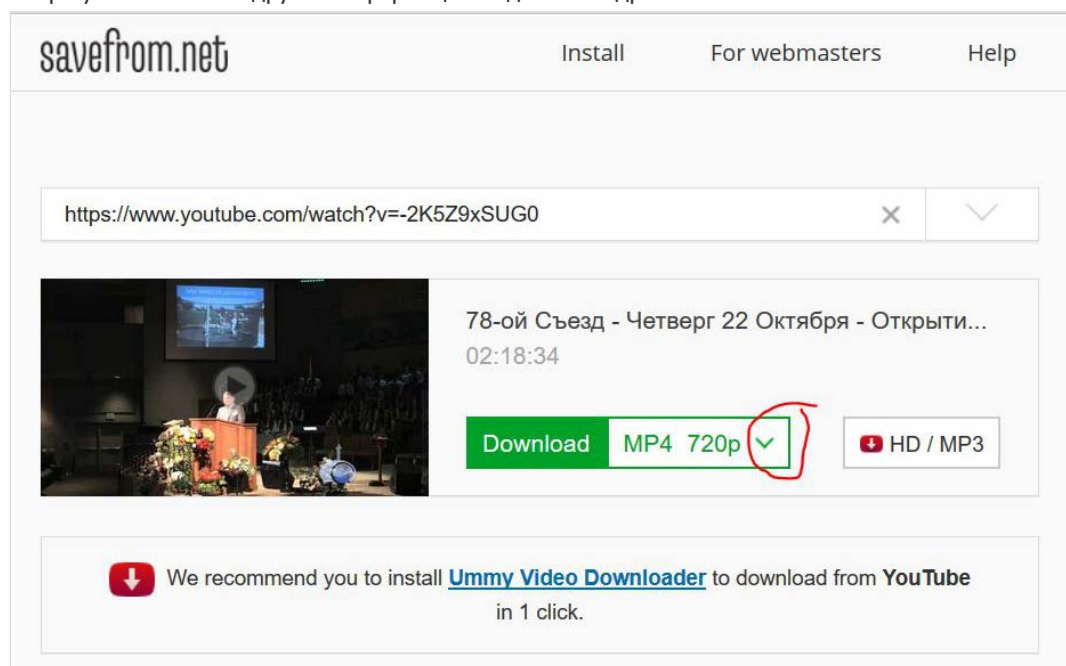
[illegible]

savefrom.net

Install

For webmasters

Help

https://www.youtube.com/watch?v=-2K5Z9xSUG0

78-ой Съезд - Четверг 22 Октября - Открыти...

02:18:34

Download

MP4 720p

HD / MP3

We recommend you to install Ummy Video Downloader to download from YouTube in 1 click.